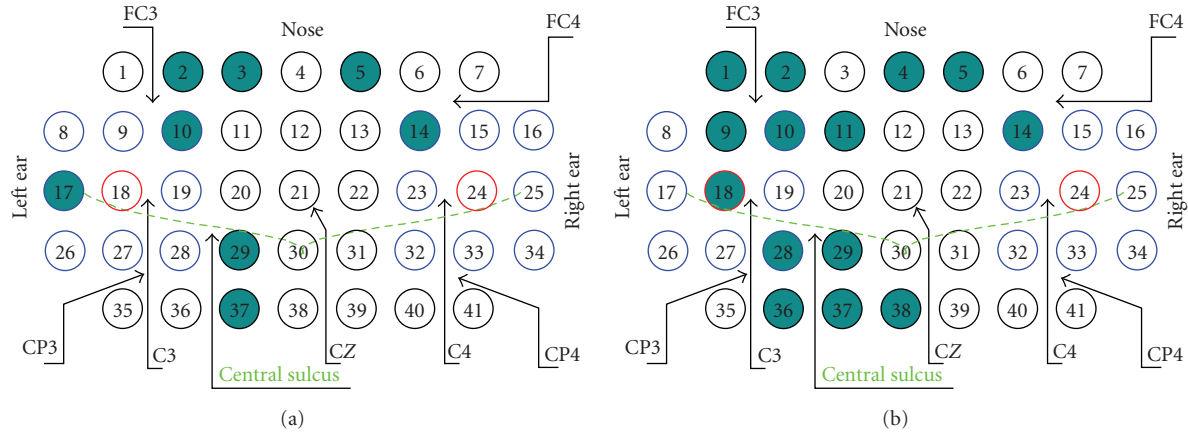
FC3
Nose
FC4
1 2 3 4 5 6 7
8 9 10 11 12 13 14 15 16
Left ear
17 18 19 20 21 22 23 24 25
Right ear
26 27 28 29 30 31 32 33 34
35 36 37 38 39 40 41
CP3
C3
Central sulcus
CZ
C4
CP4
(a)

FC3
Nose
FC4
1 2 3 4 5 6 7
8 9 10 11 12 13 14 15 16
Left ear
17 18 19 20 21 22 23 24 25
Right ear
26 27 28 29 30 31 32 33 34
35 36 37 38 39 40 41
CP3
C3
Central sulcus
CZ
C4
CP4
(b)